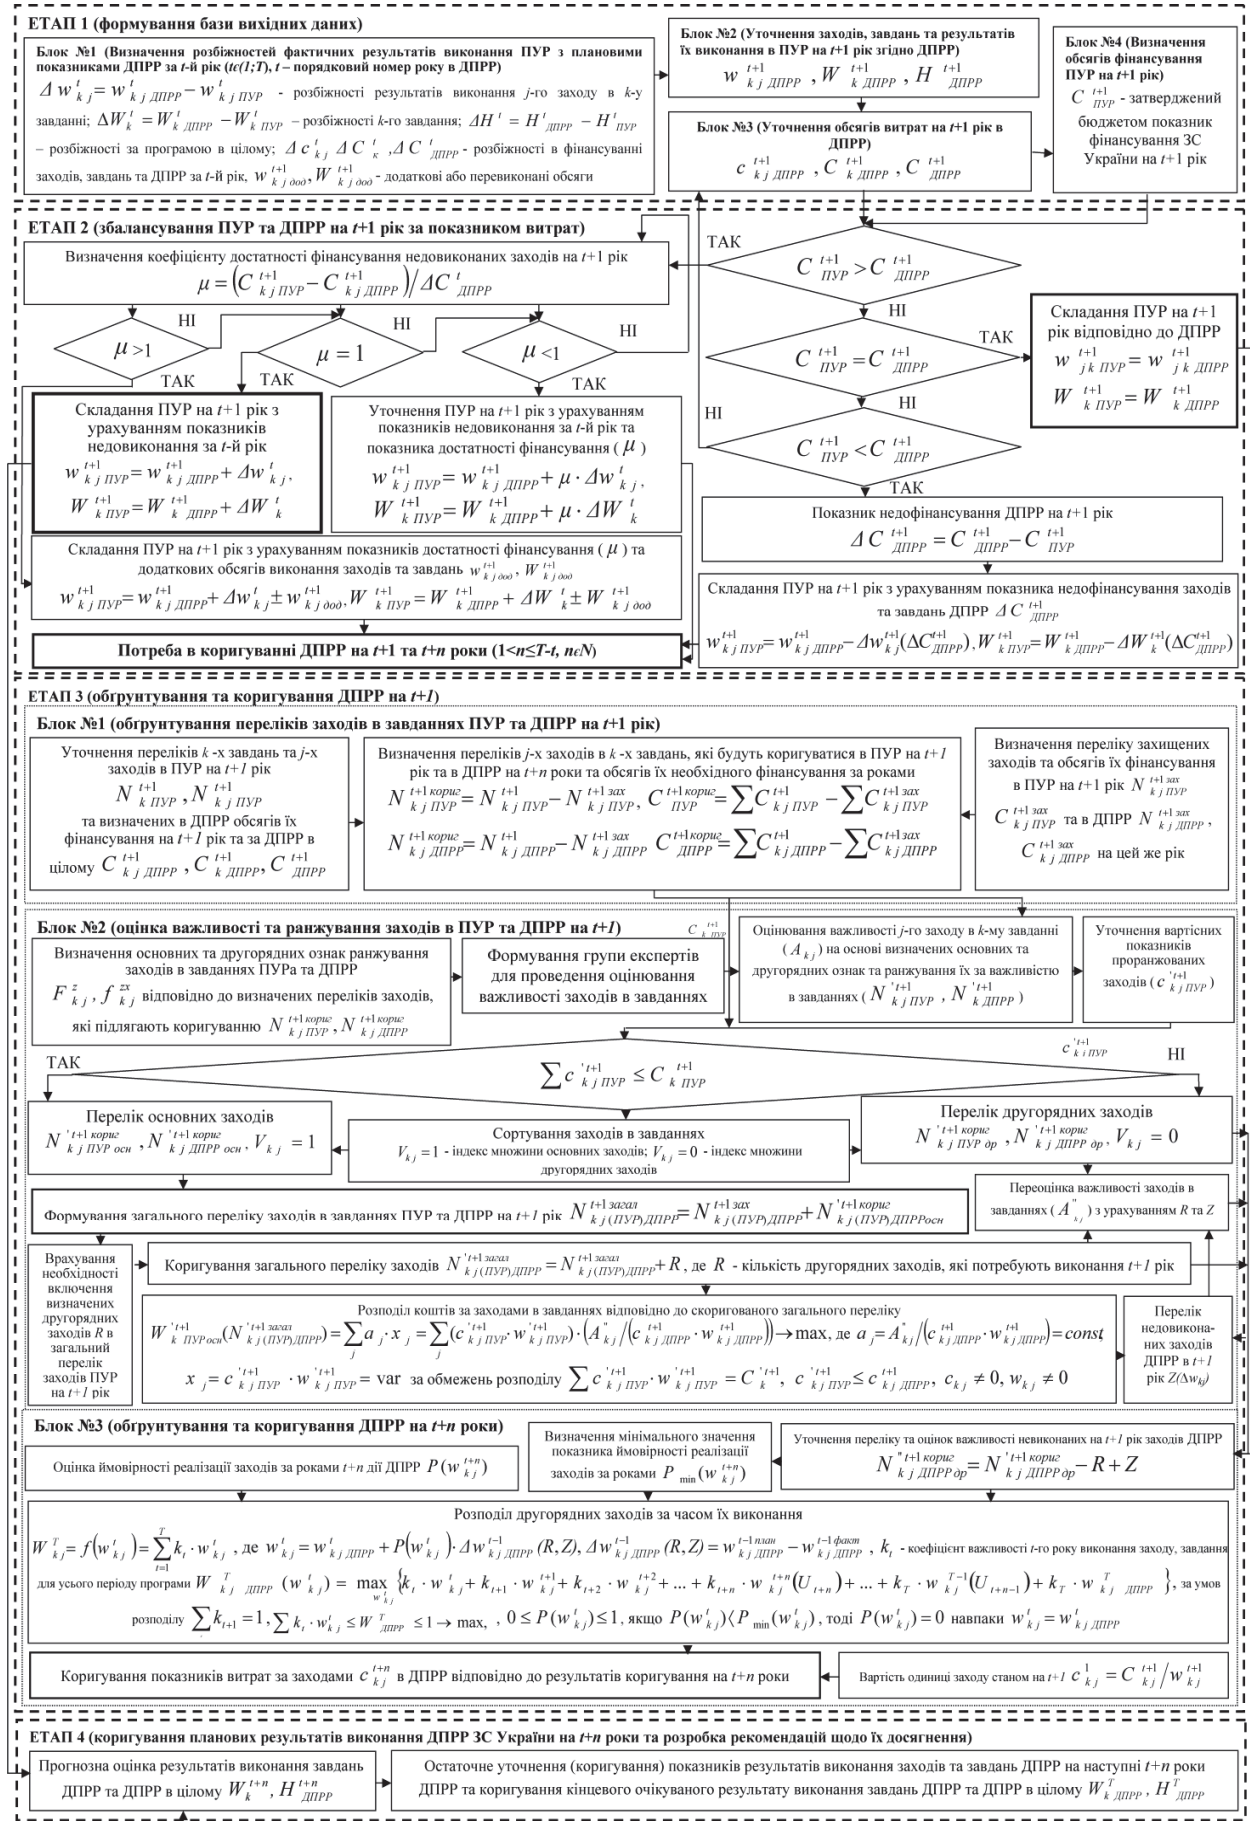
ЕТАП 1 (формування бази вихідних даних)

Блок №1 (Визначення розбіжностей фактичних результатів виконання ПУР з плановими показниками ДПРР за t-й рік (t∈(1;T), t – порядковий номер року в ДПРР)

$\Delta w^t_{kj} = w^t_{kj\,ДПРР} - w^t_{kj\,ПУР}$ - розбіжності результатів виконання j-го заходу в k-у завданні; $\Delta W^t_k = W^t_{k\,ДПРР} - W^t_{k\,ПУР}$ – розбіжності k-го завдання; $\Delta H^t = H^t_{ДПРР} - H^t_{ПУР}$ – розбіжності за програмою в цілому; $\Delta c^t_{kj}$ $\Delta C^t_k$, $\Delta C^t_{ДПРР}$ - розбіжності в фінансуванні заходів, завдань та ДПРР за t-й рік, $w^{t+1}_{kj\,дод}$, $W^{t+1}_{k\,дод}$ - додаткові або перевиконані обсяги

Блок №2 (Уточнення заходів, завдань та результатів їх виконання в ПУР на t+1 рік згідно ДПРР)
$w^{t+1}_{kj\,ДПРР}$, $W^{t+1}_{k\,ДПРР}$, $H^{t+1}_{ДПРР}$

Блок №3 (Уточнення обсягів витрат на t+1 рік в ДПРР)
$c^{t+1}_{kj\,ДПРР}$, $C^{t+1}_{k\,ДПРР}$, $C^{t+1}_{ДПРР}$

Блок №4 (Визначення обсягів фінансування ПУР на t+1 рік)
$C^{t+1}_{ПУР}$ - затверджений бюджетом показник фінансування ЗС України на t+1 рік

ЕТАП 2 (збалансування ПУР та ДПРР на t+1 рік за показником витрат)

Визначення коефіцієнту достатності фінансування недовиконаних заходів на t+1 рік
$\mu = \left(C^{t+1}_{kj\,ПУР} - C^{t+1}_{kj\,ДПРР}\right) / \Delta C^t_{ДПРР}$

ТАК
$C^{t+1}_{ПУР} > C^{t+1}_{ДПРР}$
НІ
$\mu > 1$
НІ
$\mu = 1$
НІ
$\mu < 1$
НІ
ТАК
ТАК
ТАК
$C^{t+1}_{ПУР} = C^{t+1}_{ДПРР}$
ТАК
НІ
$C^{t+1}_{ПУР} < C^{t+1}_{ДПРР}$
ТАК

Складання ПУР на t+1 рік відповідно до ДПРР
$w^{t+1}_{jk\,ПУР} = w^{t+1}_{jk\,ДПРР}$
$W^{t+1}_{k\,ПУР} = W^{t+1}_{k\,ДПРР}$

Складання ПУР на t+1 рік з урахуванням показників недовиконання за t-й рік
$w^{t+1}_{kj\,ПУР} = w^{t+1}_{kj\,ДПРР} + \Delta w^t_{kj}$,
$W^{t+1}_{k\,ПУР} = W^{t+1}_{k\,ДПРР} + \Delta W^t_k$

Уточнення ПУР на t+1 рік з урахуванням показників недовиконання за t-й рік та показника достатності фінансування ($\mu$)
$w^{t+1}_{kj\,ПУР} = w^{t+1}_{kj\,ДПРР} + \mu \cdot \Delta w^t_{kj}$,
$W^{t+1}_{k\,ПУР} = W^{t+1}_{k\,ДПРР} + \mu \cdot \Delta W^t_k$

Показник недофінансування ДПРР на t+1 рік
$\Delta C^{t+1}_{ДПРР} = C^{t+1}_{ДПРР} - C^{t+1}_{ПУР}$

Складання ПУР на t+1 рік з урахуванням показників достатності фінансування ($\mu$) та додаткових обсягів виконання заходів та завдань $w^{t+1}_{kj\,дод}$, $W^{t+1}_{kj\,дод}$
$w^{t+1}_{kj\,ПУР} = w^{t+1}_{kj\,ДПРР} + \Delta w^t_{kj} \pm w^{t+1}_{kj\,дод}$, $W^{t+1}_{k\,ПУР} = W^{t+1}_{k\,ДПРР} + \Delta W^t_k \pm W^{t+1}_{kj\,дод}$

Складання ПУР на t+1 рік з урахуванням показника недофінансування заходів та завдань ДПРР $\Delta C^{t+1}_{ДПРР}$
$w^{t+1}_{kj\,ПУР} = w^{t+1}_{kj\,ДПРР} - \Delta w^{t+1}_{kj}(\Delta C^{t+1}_{ДПРР})$, $W^{t+1}_{k\,ПУР} = W^{t+1}_{k\,ДПРР} - \Delta W^{t+1}_k(\Delta C^{t+1}_{ДПРР})$

Потреба в коригуванні ДПРР на t+1 та t+n роки (1<n≤T-t, n∈N)

ЕТАП 3 (обґрунтування та коригування ДПРР на t+1)

Блок №1 (обґрунтування переліків заходів в завданнях ПУР та ДПРР на t+1 рік)

Уточнення переліків k-х завдань та j-х заходів в ПУР на t+1 рік
$N^{t+1}_{k\,ПУР}$, $N^{t+1}_{kj\,ПУР}$
та визначених в ДПРР обсягів їх фінансування на t+1 рік та за ДПРР в цілому $C^{t+1}_{kj\,ДПРР}$, $C^{t+1}_{k\,ДПРР}$, $C^{t+1}_{ДПРР}$

Визначення переліків j-х заходів в k-х завдань, які будуть коригуватися в ПУР на t+1 рік та в ДПРР на t+n роки та обсягів їх необхідного фінансування за роками
$N^{t+1\,кориг}_{kj\,ПУР} = N^{t+1}_{kj\,ПУР} - N^{t+1\,зах}_{kj\,ПУР}$, $C^{t+1\,кориг}_{ПУР} = \sum C^{t+1}_{kj\,ПУР} - \sum C^{t+1\,зах}_{kj\,ПУР}$
$N^{t+1\,кориг}_{kj\,ДПРР} = N^{t+1}_{kj\,ДПРР} - N^{t+1\,зах}_{kj\,ДПРР}$, $C^{t+1\,кориг}_{ДПРР} = \sum C^{t+1}_{kj\,ДПРР} - \sum C^{t+1\,зах}_{kj\,ДПРР}$

Визначення переліку захищених заходів та обсягів їх фінансування в ПУР на t+1 рік $N^{t+1\,зах}_{kj\,ПУР}$
$C^{t+1\,зах}_{kj\,ПУР}$ та в ДПРР $N^{t+1\,зах}_{kj\,ДПРР}$,
$C^{t+1\,зах}_{kj\,ДПРР}$ на цей же рік

Блок №2 (оцінка важливості та ранжування заходів в ПУР та ДПРР на t+1)

Визначення основних та другорядних ознак ранжування заходів в завданнях ПУРа та ДПРР
$F^z_{kj}$, $f^{zx}_{kj}$ відповідно до визначених переліків заходів, які підлягають коригуванню $N^{t+1\,кориг}_{kj\,ПУР}$, $N^{t+1\,кориг}_{kj\,ДПРР}$

Формування групи експертів для проведення оцінювання важливості заходів в завданнях

$C^{t+1}_{k\,ПУР}$

Оцінювання важливості j-го заходу в k-му завданні ($A_{kj}$) на основі визначених основних та другорядних ознак та ранжування їх за важливістю в завданнях ($N'^{t+1}_{kj\,ПУР}$, $N'^{t+1}_{k\,ДПРР}$)

Уточнення вартісних показників проранжованих заходів ($c'^{t+1}_{kj\,ПУР}$)

ТАК
$c'^{t+1}_{kj\,ПУР}$
НІ
$\sum c'^{t+1}_{kj\,ПУР} \le C^{t+1}_{k\,ПУР}$

Перелік основних заходів
$N'^{t+1\,кориг}_{kj\,ПУР\,осн}$, $N'^{t+1\,кориг}_{kj\,ДПРР\,осн}$, $V_{kj} = 1$

Сортування заходів в завданнях
$V_{kj} = 1$ - індекс множини основних заходів; $V_{kj} = 0$ - індекс множини другорядних заходів

Перелік другорядних заходів
$N'^{t+1\,кориг}_{kj\,ПУР\,др}$, $N'^{t+1\,кориг}_{kj\,ДПРР\,др}$, $V_{kj} = 0$

Формування загального переліку заходів в завданнях ПУР та ДПРР на t+1 рік $N^{t+1\,загал}_{kj(ПУР)ДПРР} = N^{t+1\,зах}_{kj(ПУР)ДПРР} + N'^{t+1\,кориг}_{kj(ПУР)ДПРРосн}$

Переоцінка важливості заходів в завданнях ($A''_{kj}$) з урахуванням R та Z

Врахування необхідності включення визначених другорядних заходів R в загальний перелік заходів ПУР на t+1 рік

Коригування загального переліку заходів $N'^{t+1\,загал}_{kj(ПУР)ДПРР} = N^{t+1\,загал}_{kj(ПУР)ДПРР} + R$, де R - кількість другорядних заходів, які потребують виконання t+1 рік

Розподіл коштів за заходами в завданнях відповідно до скоригованого загального переліку
$W'^{t+1}_{k\,ПУР\,осн}(N'^{t+1\,загал}_{kj(ПУР)ДПРР}) = \sum_j a_j \cdot x_j = \sum_j (c'^{t+1}_{kj\,ПУР} \cdot w'^{t+1}_{kj\,ПУР}) \cdot \left(A''_{kj} / \left(c^{t+1}_{kj\,ДПРР} \cdot w^{t+1}_{kj\,ДПРР}\right)\right) \to \max$, де $a_j = A''_{kj} / \left(c^{t+1}_{kj\,ДПРР} \cdot w^{t+1}_{kj\,ДПРР}\right) = const$
$x_j = c'^{t+1}_{kj\,ПУР} \cdot w'^{t+1}_{kj\,ПУР} = \text{var}$ за обмежень розподілу $\sum c'^{t+1}_{kj\,ПУР} \cdot w'^{t+1}_{kj\,ПУР} = C'^{t+1}_k$, $c'^{t+1}_{kj\,ПУР} \le c^{t+1}_{kj\,ДПРР}$, $c_{kj} \ne 0$, $w_{kj} \ne 0$

Перелік недовиконаних заходів ДПРР в t+1 рік Z(Δw_kj)

Блок №3 (обґрунтування та коригування ДПРР на t+n роки)

Оцінка ймовірності реалізації заходів за роками t+n дії ДПРР $P(w^{t+n}_{kj})$

Визначення мінімального значення показника ймовірності реалізації заходів за роками $P_{\min}(w^{t+n}_{kj})$

Уточнення переліку та оцінок важливості невиконаних на t+1 рік заходів ДПРР
$N''^{t+1\,кориг}_{kj\,ДПРР\,др} = N'^{t+1\,кориг}_{kj\,ДПРР\,др} - R + Z$

Розподіл другорядних заходів за часом їх виконання
$W^T_{kj} = f(w^t_{kj}) = \sum_{t=1}^{T} k_t \cdot w^t_{kj}$, де $w^t_{kj} = w^t_{kj\,ДПРР} + P(w^t_{kj}) \cdot \Delta w^{t-1}_{kj\,ДПРР}(R,Z)$, $\Delta w^{t-1}_{kj\,ДПРР}(R,Z) = w^{t-1\,план}_{kj\,ДПРР} - w^{t-1\,факт}_{kj\,ДПРР}$, $k_t$ - коефіцієнт важливості t-го року виконання заходу, завдання для усього періоду програми $W^T_{kj\,ДПРР}(w^t_{kj}) = \max_{w^t_{kj}} \{k_t \cdot w^t_{kj} + k_{t+1} \cdot w^{t+1}_{kj} + k_{t+2} \cdot w^{t+2}_{kj} + ... + k_{t+n} \cdot w^{t+n}_{kj}(U_{t+n}) + ... + k_T \cdot w^{T-1}_{kj}(U_{t+n-1}) + k_T \cdot w^T_{kj\,ДПРР}\}$, за умов розподілу $\sum k_{t+1} = 1$, $\sum k_t \cdot w^t_{kj} \le W^T_{ДПРР} \le 1 \to \max$, $0 \le P(w^t_{kj}) \le 1$, якщо $P(w^t_{kj}) \langle P_{\min}(w^t_{kj})$, тоді $P(w^t_{kj}) = 0$ навпаки $w^t_{kj} = w^t_{kj\,ДПРР}$

Коригування показників витрат за заходами $c^{t+n}_{kj}$ в ДПРР відповідно до результатів коригування на t+n роки

Вартість одиниці заходу станом на t+1 $c^1_{kj} = C^{t+1}_{kj} / w^{t+1}_{kj}$

ЕТАП 4 (коригування планових результатів виконання ДПРР ЗС України на t+n роки та розробка рекомендацій щодо їх досягнення)

Прогнозна оцінка результатів виконання завдань ДПРР та ДПРР в цілому $W^{t+n}_k$, $H^{t+n}_{ДПРР}$

Остаточне уточнення (коригування) показників результатів виконання заходів та завдань ДПРР на наступні t+n роки ДПРР та коригування кінцевого очікуваного результату виконання завдань ДПРР та ДПРР в цілому $W^T_{k\,ДПРР}$, $H^T_{ДПРР}$